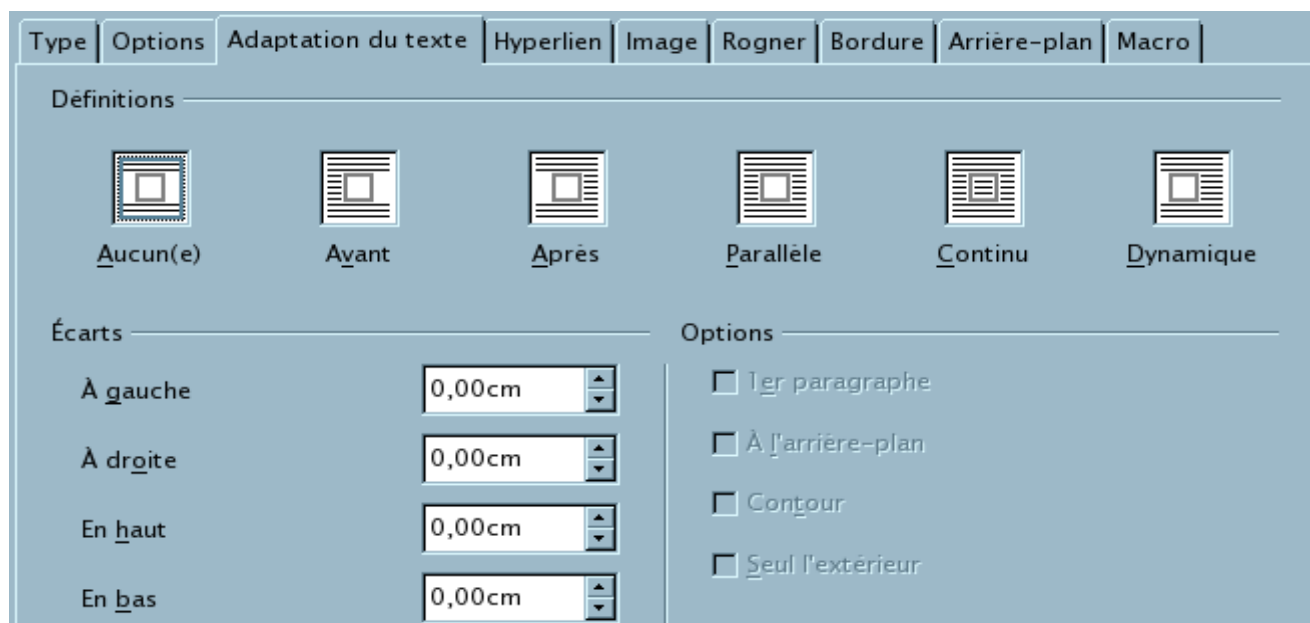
Type | Options | Adaptation du texte | Hyperlien | Image | Rogner | Bordure | Arrière-plan | Macro

Définitions

Aucun(e)
Avant
Après
Parallèle
Continu
Dynamique

Écarts

À gauche 0,00cm
À droite 0,00cm
En haut 0,00cm
En bas 0,00cm

Options

1er paragraphe
À l'arrière-plan
Contour
Seul l'extérieur